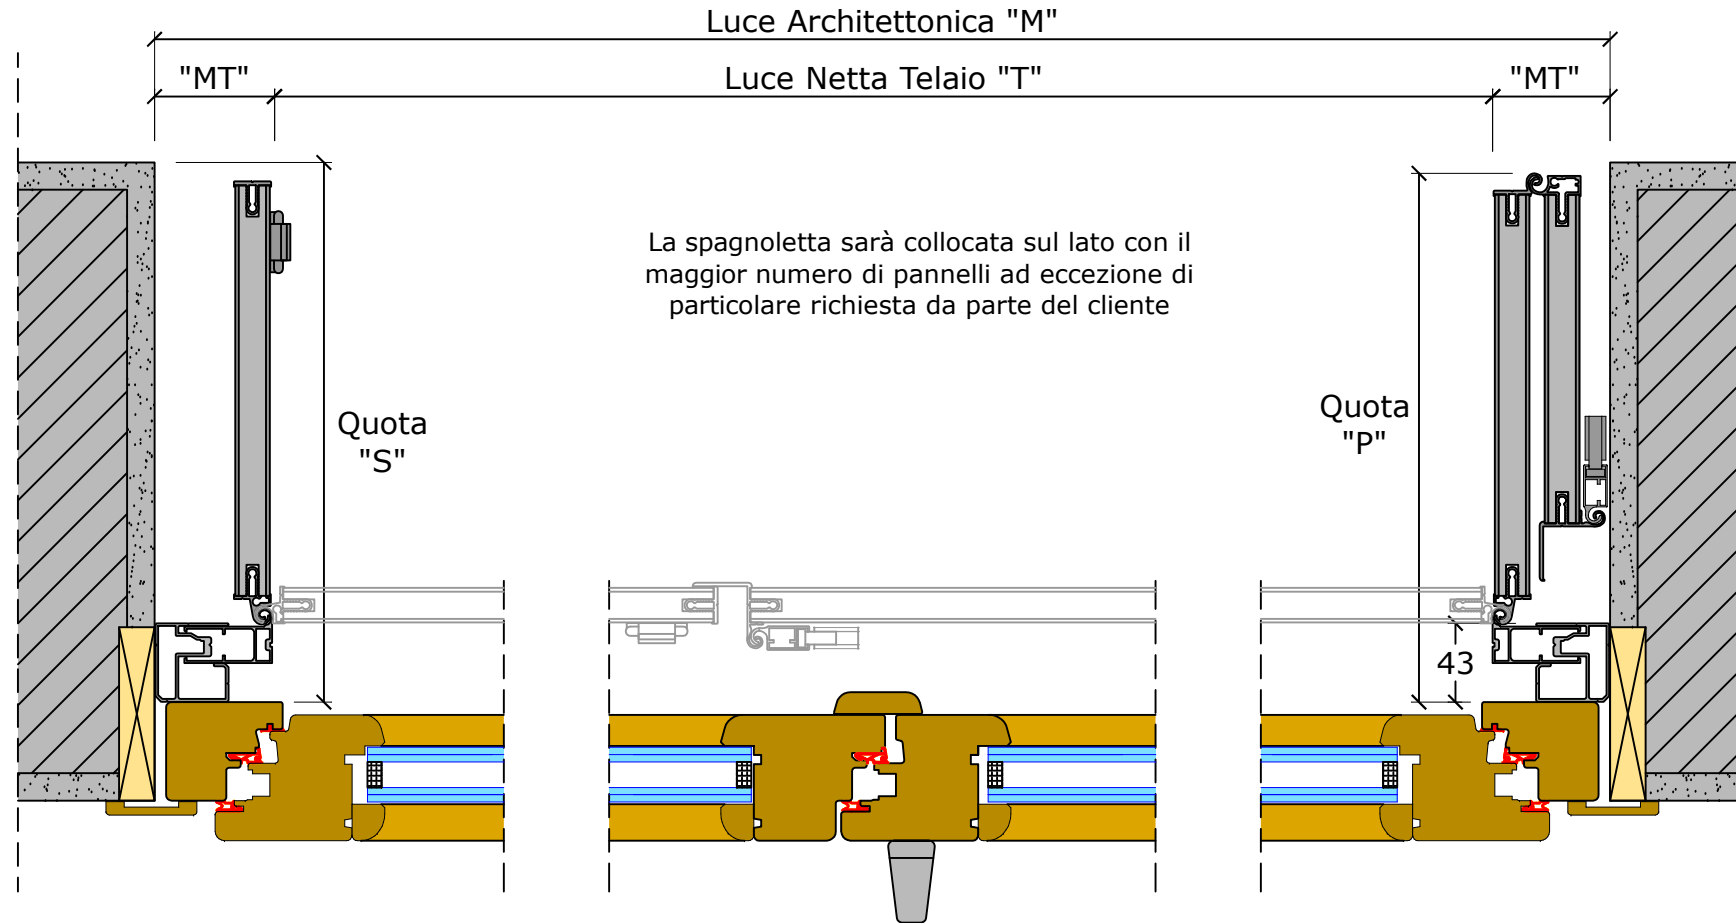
Luce Architettonica "M"

"MT"

Luce Netta Telaio "T"

"MT"

La spagnoletta sarà collocata sul lato con il maggior numero di pannelli ad eccezione di particolare richiesta da parte del cliente

Quota "S"

Quota "P"

43